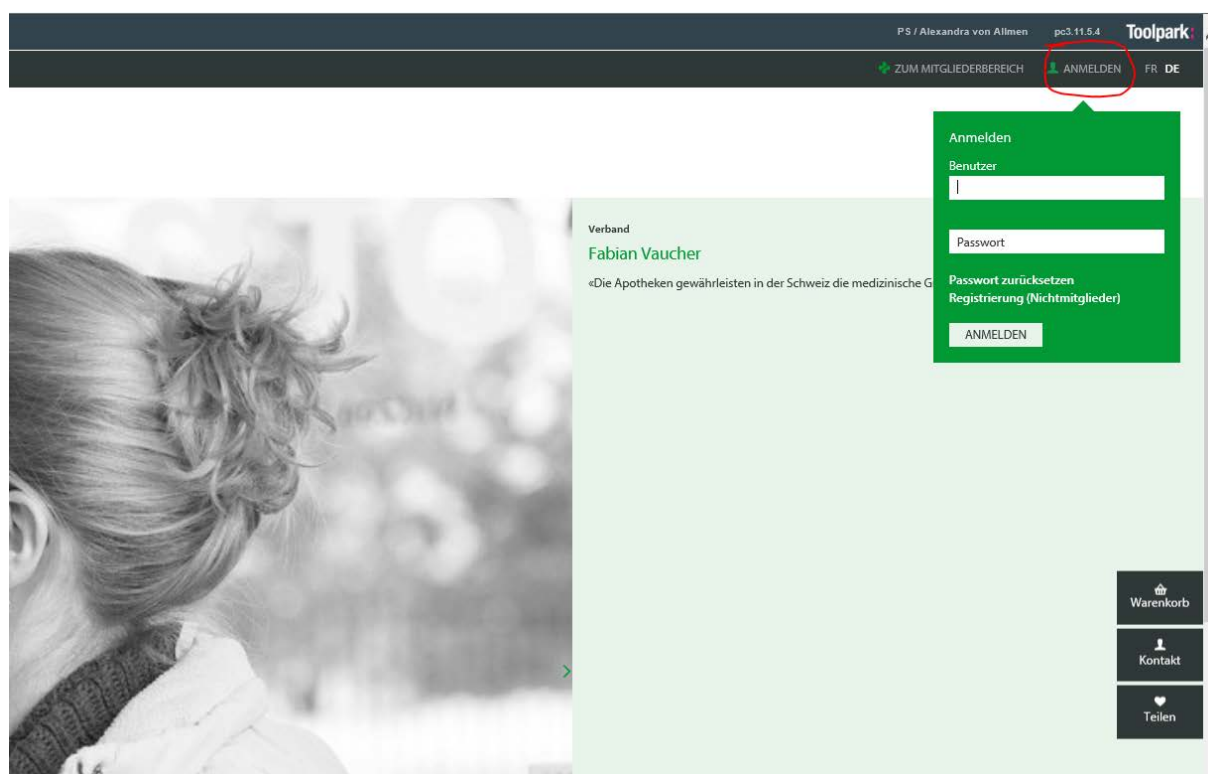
PS / Alexandra von Allmen pc3.11.5.4 Toolpark

ZUM MITGLIEDERBEREICH ANMELDEN FR DE

Anmelden
Benutzer

Passwort

Passwort zurücksetzen
Registrierung (Nichtmitglieder)

ANMELDEN

Verband
Fabian Vaucher
«Die Apotheken gewährleisten in der Schweiz die medizinische G

Warenkorb
Kontakt
Teilen